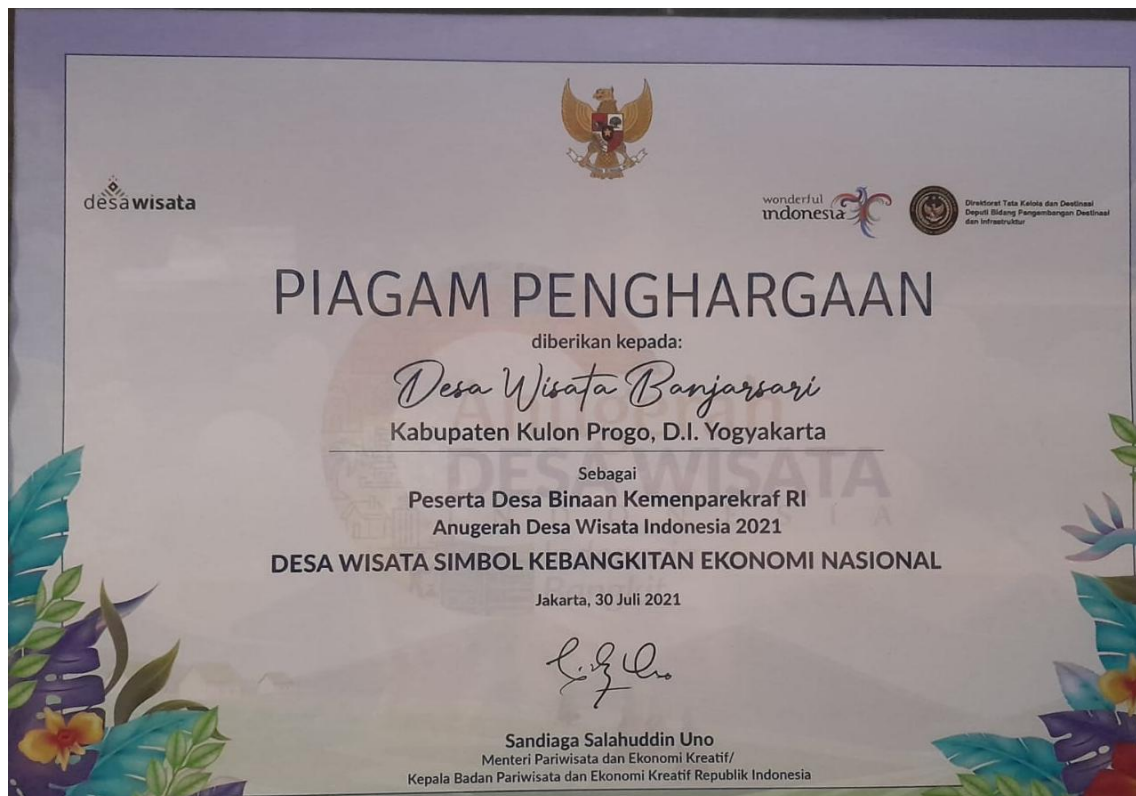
desawisata

wonderful indonesia

Direktorat Tata Kelola dan Destinasi
Deputi Bidang Pengembangan Destinasi dan Infrastruktur

PIAGAM PENGHARGAAN

diberikan kepada:

Desa Wisata Banjarsari

Kabupaten Kulon Progo, D.I. Yogyakarta

Sebagai

Peserta Desa Binaan Kemenparekraf RI
Anugerah Desa Wisata Indonesia 2021

DESA WISATA SIMBOL KEBANGKITAN EKONOMI NASIONAL

Jakarta, 30 Juli 2021

Sandiaga Salahuddin Uno
Menteri Pariwisata dan Ekonomi Kreatif/
Kepala Badan Pariwisata dan Ekonomi Kreatif Republik Indonesia